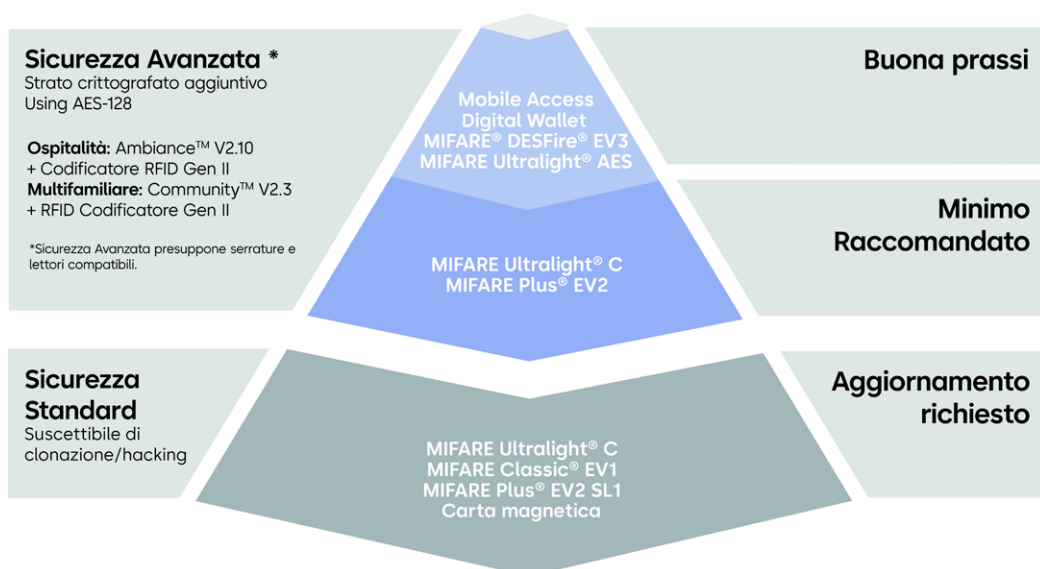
Sicurezza Avanzata *
Strato crittografato aggiuntivo
Using AES-128

Ospitalità: Ambiance™ V2.10
+ Codificatore RFID Gen II
Multifamiliare: Community™ V2.3
+ RFID Codificatore Gen II

*Sicurezza Avanzata presuppone serrature e lettori compatibili.

Mobile Access
Digital Wallet
MIFARE® DESFire® EV3
MIFARE Ultralight® AES

Buona prassi

MIFARE Ultralight® C
MIFARE Plus® EV2

Minimo
Raccomandato

Sicurezza
Standard
Suscettibile di clonazione/hacking

MIFARE Ultralight® C
MIFARE Classic® EV1
MIFARE Plus® EV2 SL1
Carta magnetica

Aggiornamento
richiesto